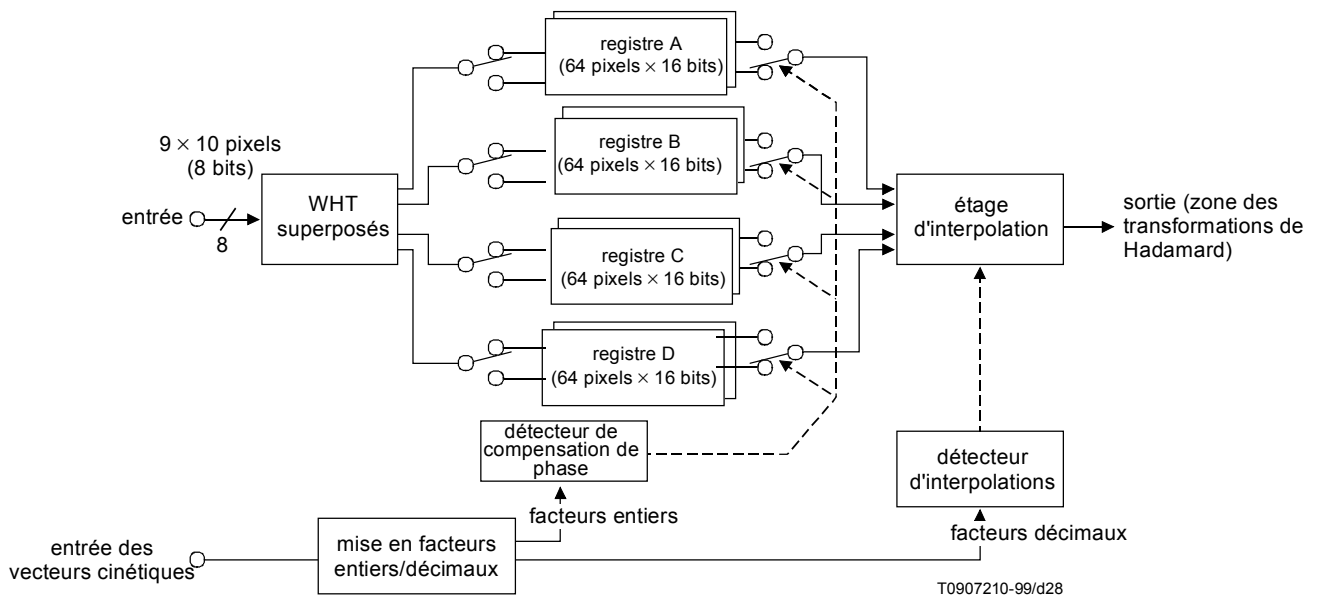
registre A
(64 pixels × 16 bits)

9 × 10 pixels
(8 bits)

registre B
(64 pixels × 16 bits)

entrée

8

WHT
superposés

étage
d'interpolation

sortie (zone des transformations de Hadamard)

registre C
(64 pixels × 16 bits)

registre D
(64 pixels × 16 bits)

détecteur de compensation de phase

détecteur d'interpolations

facteurs entiers

facteurs décimaux

entrée des vecteurs cinétiques

mise en facteurs entiers/décimaux

T0907210-99/d28